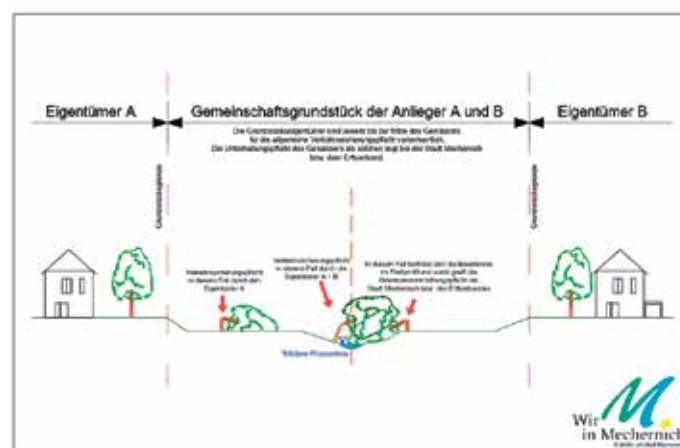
Eigentümer A

Gemeinschaftsgrundstück der Anlieger A und B

Eigentümer B

Die Grundstückseigentümer sind jeweils bis zur Mitte des Gewässers für die allgemeine Verkehrssicherungspflicht verantwortlich. Die Unterhaltungspflicht des Gewässers als solches liegt bei der Stadt Mechernich bzw. dem Erftverband.

Grundstücksgrenze

Grundstücksgrenze

Verkehrssicherungspflicht in diesem Fall durch den Eigentümer A

Verkehrssicherungspflicht in diesem Fall durch die Eigentümer A / B

In diesem Fall befindet sich das Bauelement im Fließgewässer und somit greift die Gewässerunterhaltungspflicht der Stadt Mechernich bzw. des Erftverbandes

Mittlere Wasserlinie

Wir in Mechernich